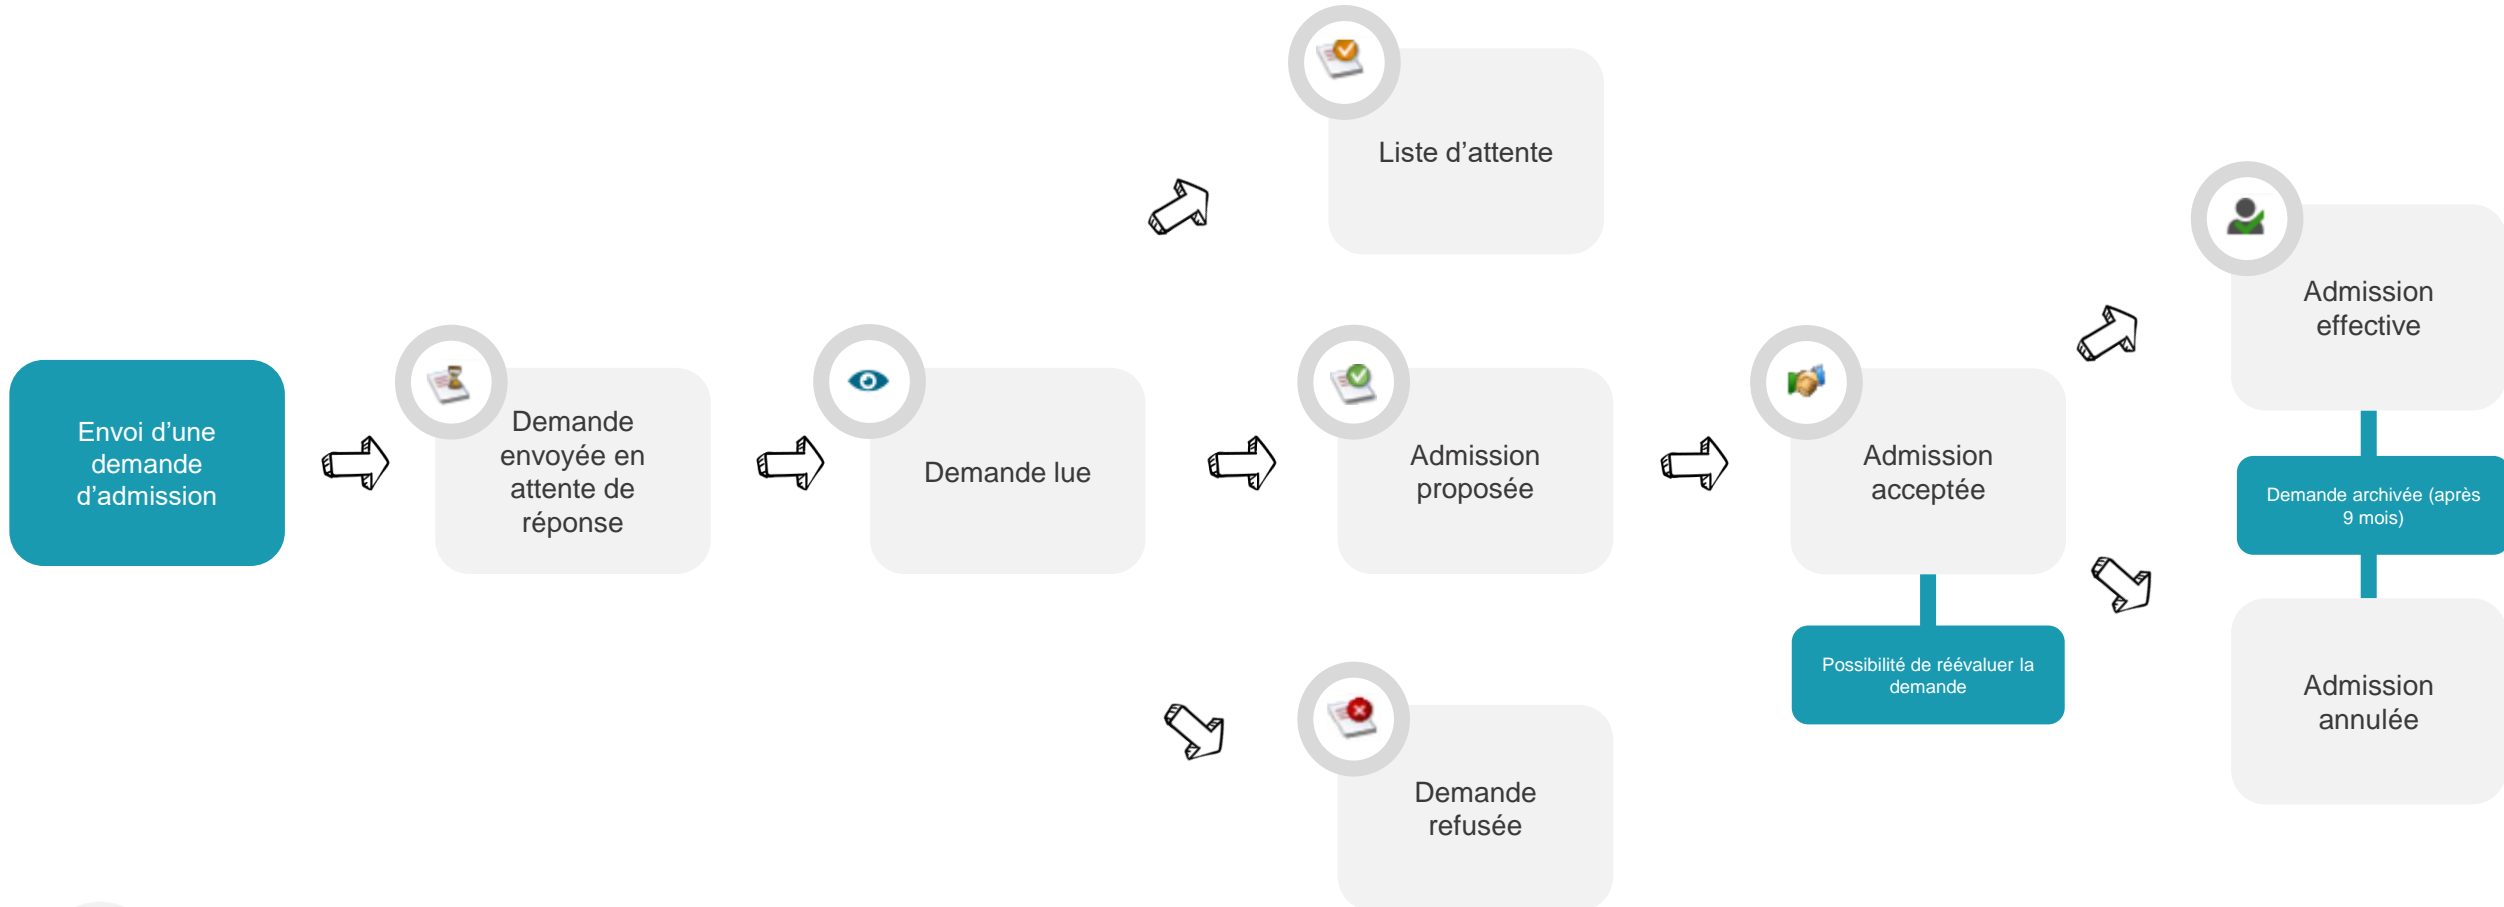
Envoi d'une demande d'admission

Demande envoyée en attente de réponse

Demande lue

Liste d'attente

Admission proposée

Demande refusée

Admission acceptée

Possibilité de réévaluer la demande

Admission effective

Demande archivée (après 9 mois)

Admission annulée